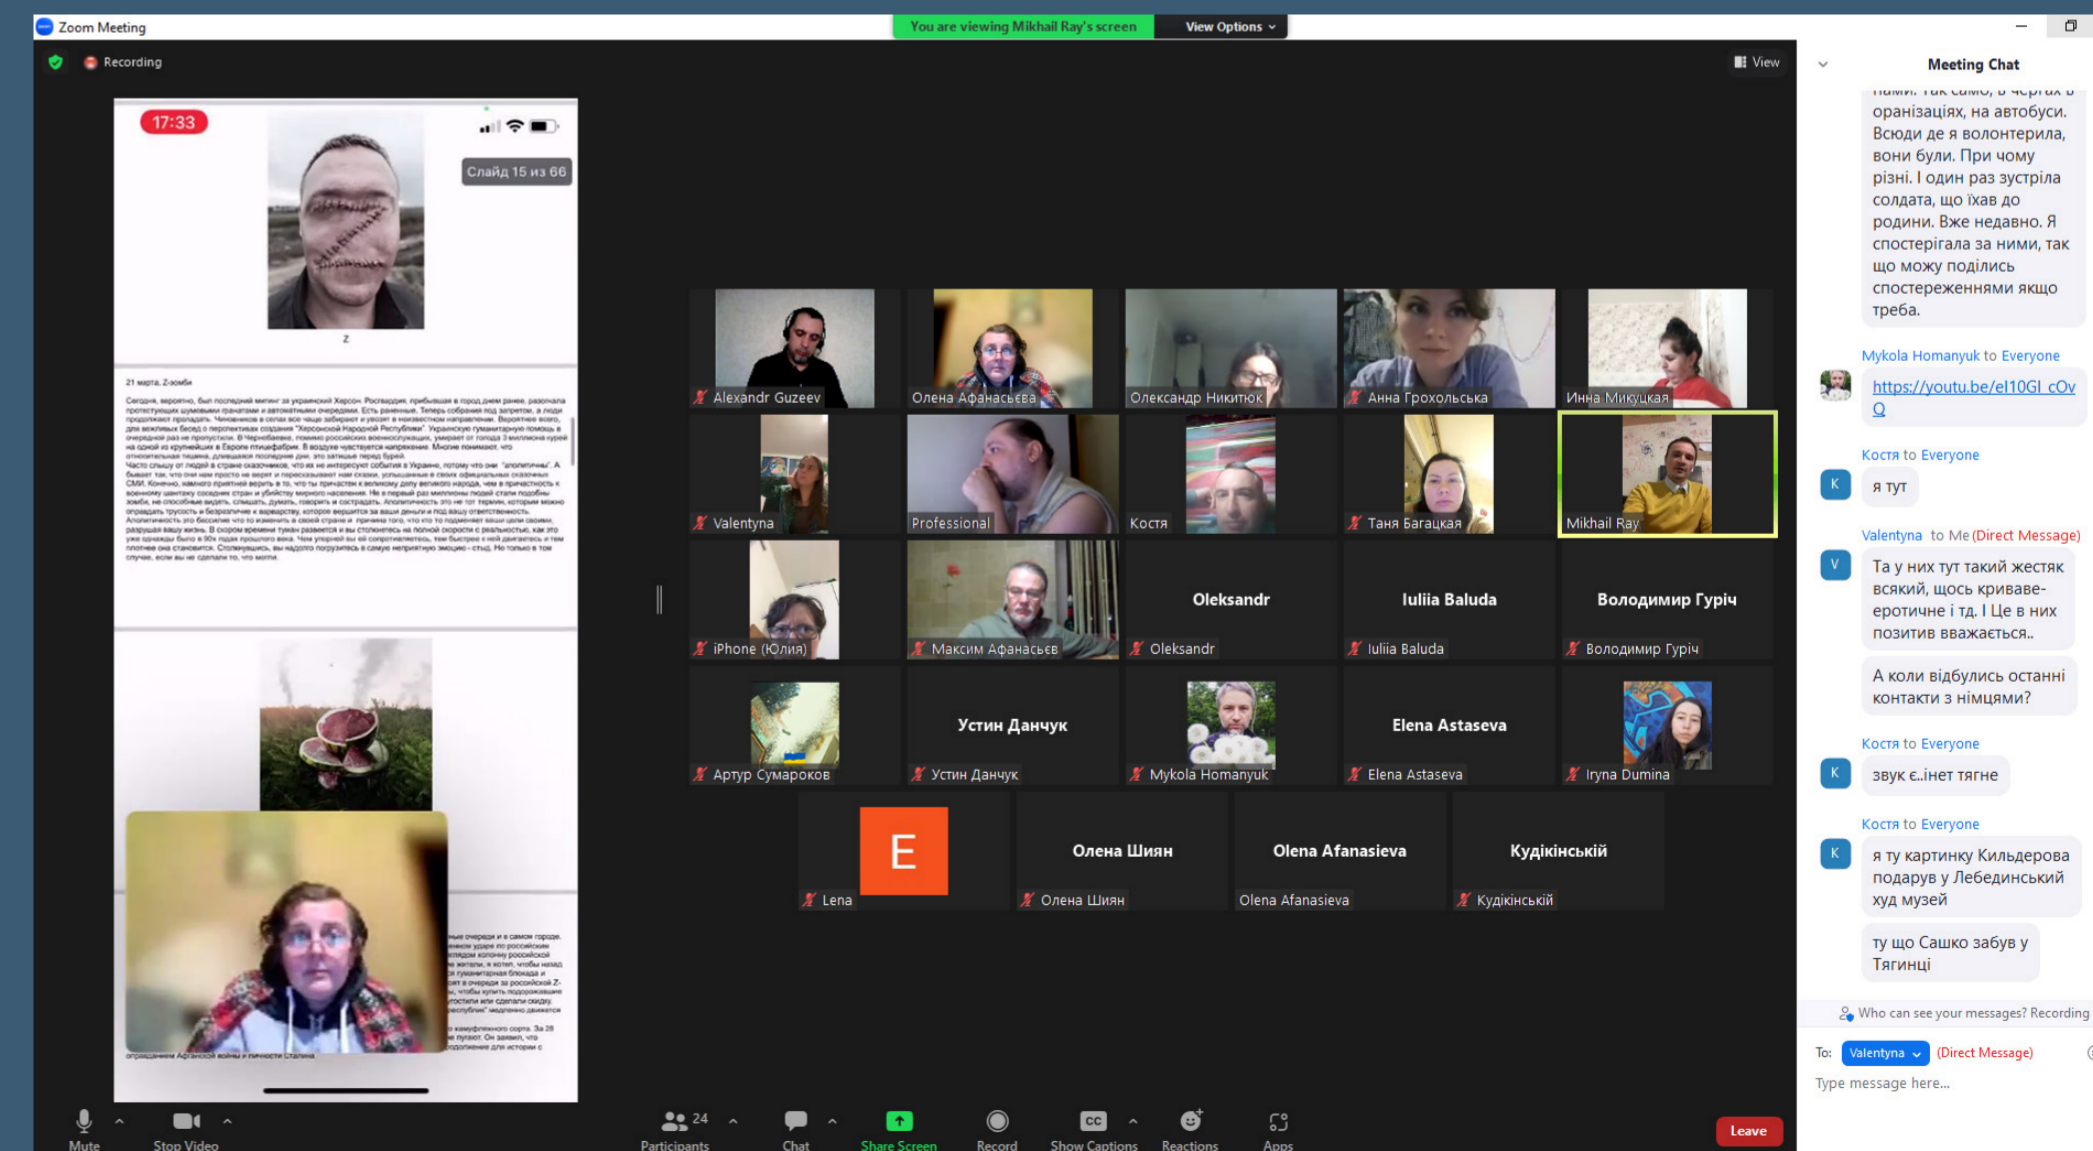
Zoom Meeting

You are viewing Mikhail Ray's screen

View Options

Recording

View

17:33

Слайд 15 из 66

z

21 марта. Z-зомби

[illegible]

Alexandr Guzeev

Олена Афанасьєва

Олександр Никитюк

Анна Грохольська

Инна Микуцкая

Valentyna

Professional

Костя

Таня Барацкая

Mikhail Ray

iPhone (Юлия)

Максим Афанасьєв

Oleksandr

Oleksandr

Iuliia Baluda

Iuliia Baluda

Володимир Гуріч

Володимир Гуріч

Артур Сумароков

Устин Данчук

Устин Данчук

Mykola Homanyuk

Elena Astaseva

Elena Astaseva

Iryna Dumina

E

Lena

Олена Шиян

Олена Шиян

Olena Afanasieva

Olena Afanasieva

Кудікінський

Кудікінський

Meeting Chat

оранізаціях, на автобуси. Всюди де я волонтерила, вони були. При чому різні. І один раз зустріла солдата, що їхав до родини. Вже недавно. Я спостерігала за ними, так що можу поділись спостереженнями якщо треба.

Mykola Homanyuk to Everyone

https://youtu.be/el10Gl_cOvQ

Костя to Everyone

я тут

Valentyna to Me (Direct Message)

Та у них тут такий жестяк всякий, щось криваве-еротичне і тд. І Це в них позитив вважається..

А коли відбулись останні контакти з німцями?

Костя to Everyone

звук є..інет тягне

Костя to Everyone

я ту картинку Кильдерова подарув у Лебединський худ музей

ту що Сашко забув у Тягинці

Who can see your messages? Recording

To: Valentyna (Direct Message)

Type message here...

Mute

Stop Video

24 Participants

Chat

Share Screen

Record

Show Captions

Reactions

Apps

Leave